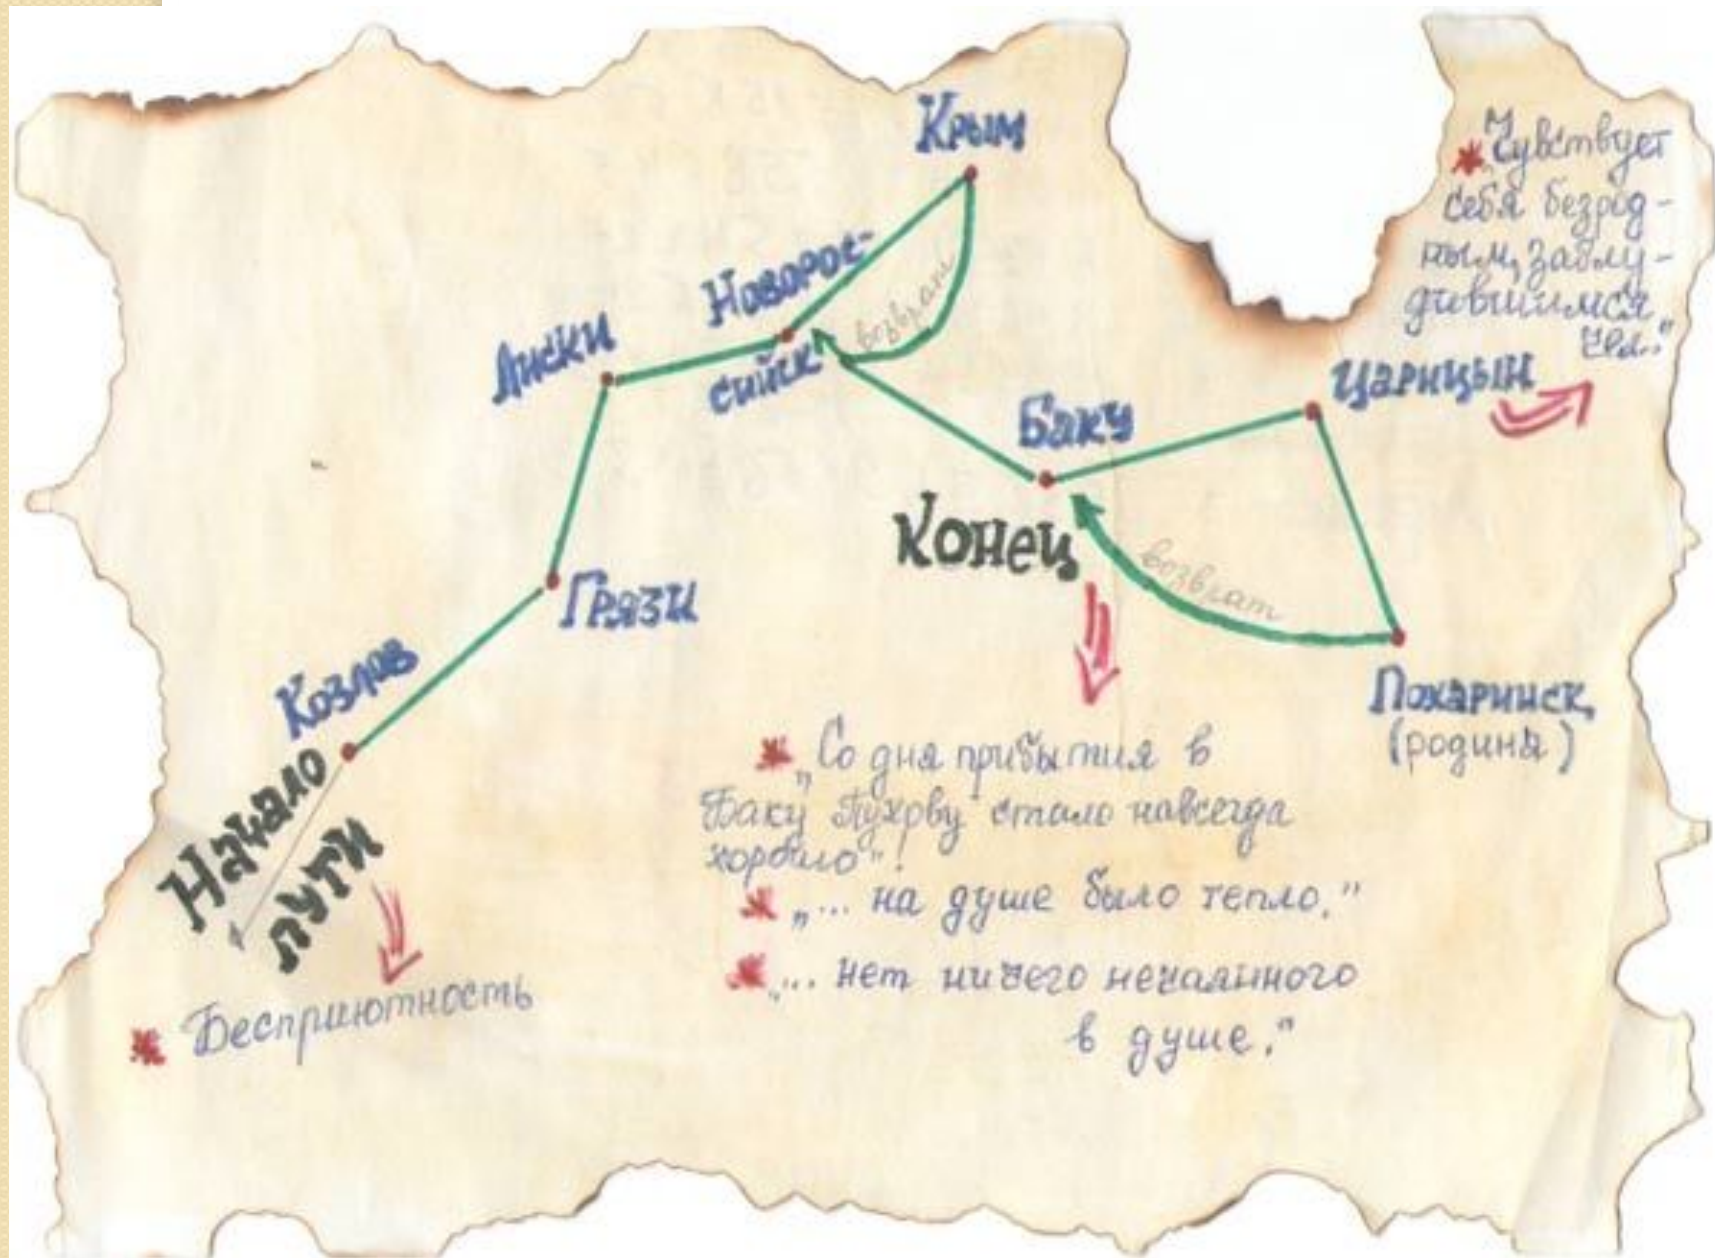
Крым

„Чувствует себя безродным, заблудившимся чел."

Новороссийск

возврат

Лиски

Царицын

Баку

Конец

возврат

Грязи

Козлов

Похаринск (родина)

Начало пути

„Со дня прибытия в Баку Пухрову стало навсегда хорошо"!

„... на душе было тепло."

„... нет ничего нечаянного в душе."

Бесприютность